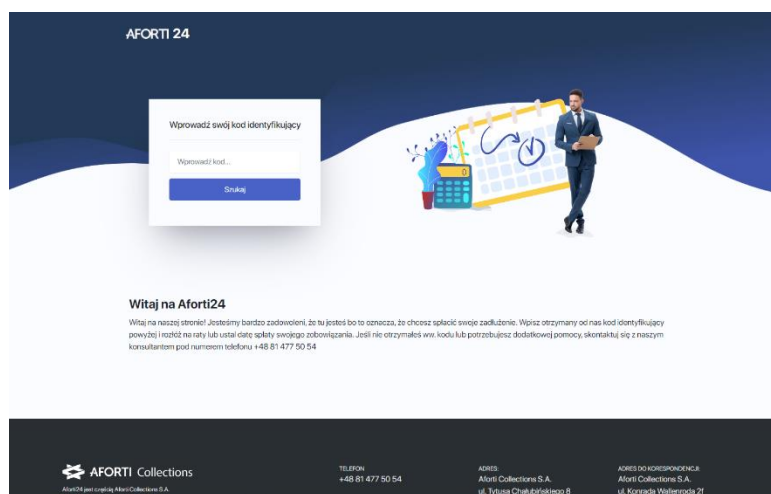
AFORTI 24

Wprowadź swój kod identyfikujący

Wprowadź kod...

Szukaj

Witaj na Aforti24

Witaj na naszej stronie! Jesteśmy bardzo zadowoleni, że tu jesteś bo to oznacza, że chcesz spłacić swoje zadłużenie. Wpisz otrzymany od nas kod identyfikujący powyżej i rozłóż na raty lub ustal datę spłaty swojego zobowiązania. Jeśli nie otrzymałeś ww. kodu lub potrzebujesz dodatkowej pomocy, skontaktuj się z naszym konsultantem pod numerem telefonu +48 81 477 50 54

AFORTI Collections
Aforti24 jest częścią Aforti Collections S.A.

TELEFON
+48 81 477 50 54

ADRES:
Aforti Collections S.A.
ul. Tytusa Chałubińskiego 8

ADRES DO KORESPONDENCJI:
Aforti Collections S.A.
ul. Konrada Wallenroda 2f